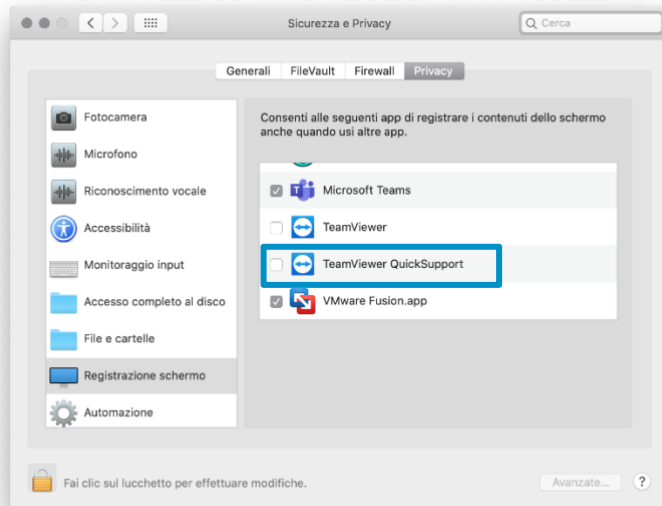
Sicurezza e Privacy

Cerca

Generali FileVault Firewall Privacy

Fotocamera
Microfono
Riconoscimento vocale
Accessibilità
Monitoraggio input
Accesso completo al disco
File e cartelle
Registrazione schermo
Automazione

Consenti alle seguenti app di registrare i contenuti dello schermo anche quando usi altre app.

Microsoft Teams
TeamViewer
TeamViewer QuickSupport
VMware Fusion.app

Fai clic sul lucchetto per effettuare modifiche.

Avanzate...

?